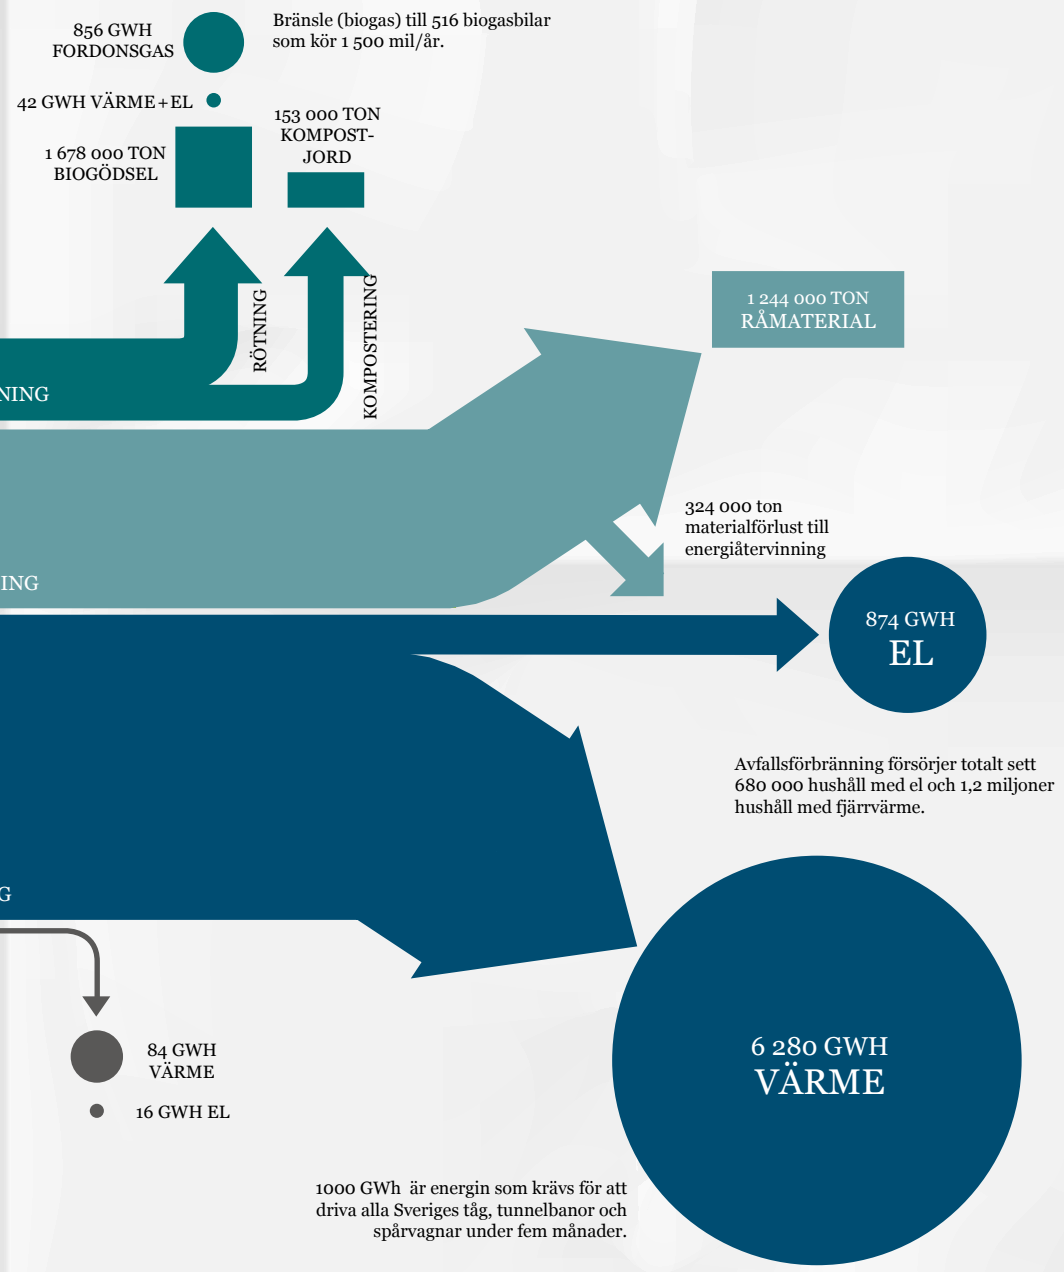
856 GWH
FORDONSGAS

Bränsle (biogas) till 516 biogasbilar som kör 1 500 mil/år.

42 GWH VÄRME+EL

1 678 000 TON
BIOGÖDSEL

153 000 TON
KOMPOST-
JORD

RÖTNING

KOMPOSTERING

NING

1 244 000 TON
RÅMATERIAL

ING

324 000 ton
materialförlust till
energiåtervinning

874 GWH
EL

Avfallsförbränning försörjer totalt sett 680 000 hushåll med el och 1,2 miljoner hushåll med fjärrvärme.

G

84 GWH
VÄRME

16 GWH EL

6 280 GWH
VÄRME

1000 GWh är energin som krävs för att driva alla Sveriges tåg, tunnelbanor och spårvagnar under fem månader.